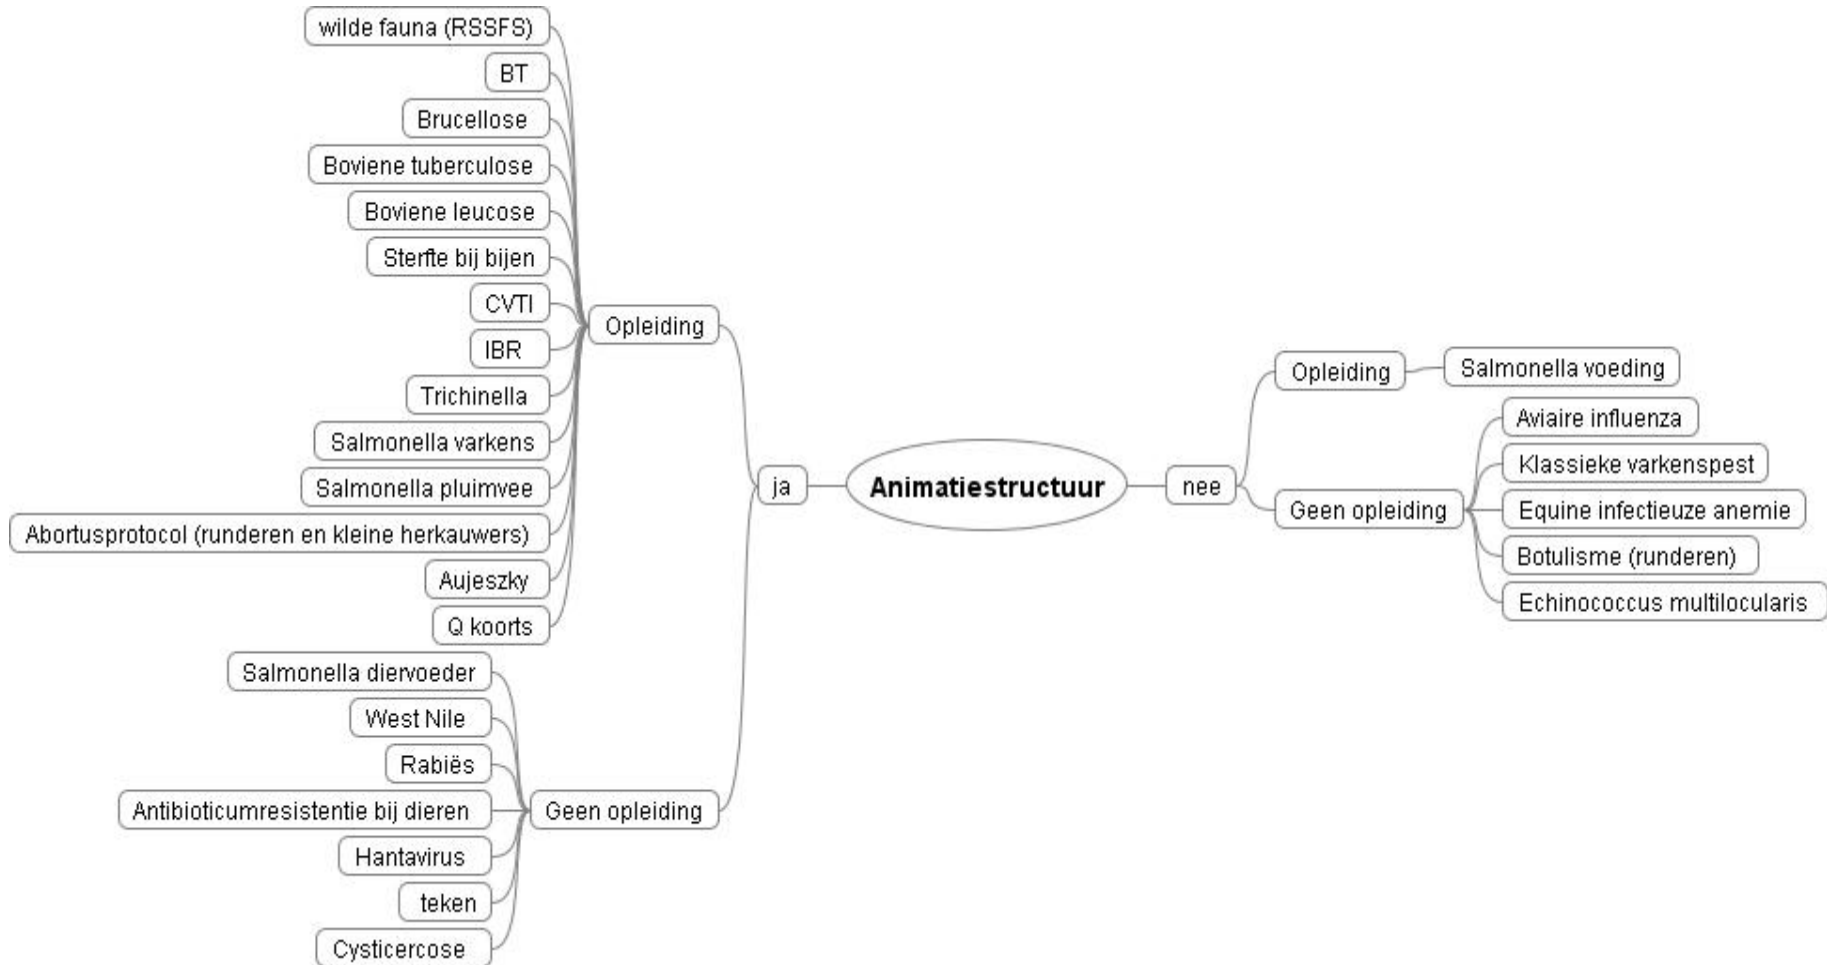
Animatiestructuur

ja

Opleiding

wilde fauna (RSSFS)
BT
Brucellose
Boviene tuberculose
Boviene leucose
Sterfte bij bijen
CVTI
IBR
Trichinella
Salmonella varkens
Salmonella pluimvee
Abortusprotocol (runderen en kleine herkauwers)
Aujeszky
Q koorts

Geen opleiding

Salmonella diervoeder
West Nile
Rabiës
Antibioticumresistentie bij dieren
Hantavirus
teken
Cysticercose

nee

Opleiding

Salmonella voeding

Geen opleiding

Aviaire influenza
Klassieke varkenspest
Equine infectieuze anemie
Botulisme (runderen)
Echinococcus multilocularis